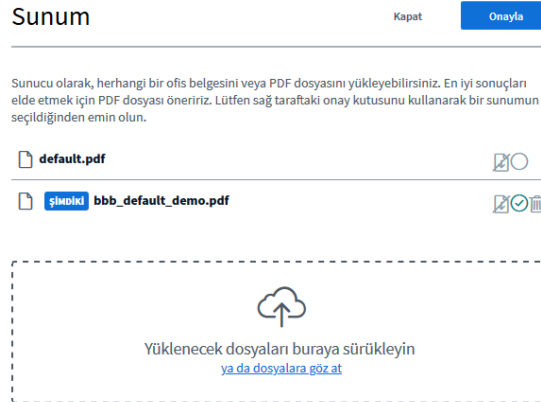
Sunum

Kapat

Onayla

Sunucu olarak, herhangi bir ofis belgesini veya PDF dosyasını yükleyebilirsiniz. En iyi sonuçları elde etmek için PDF dosyası öneririz. Lütfen sağ taraftaki onay kutusunu kullanarak bir sunumun seçildiğinden emin olun.

default.pdf

ŞİMDİKİ bbb_default_demo.pdf

Yüklenecek dosyaları buraya sürükleyin
ya da dosyalara göz at